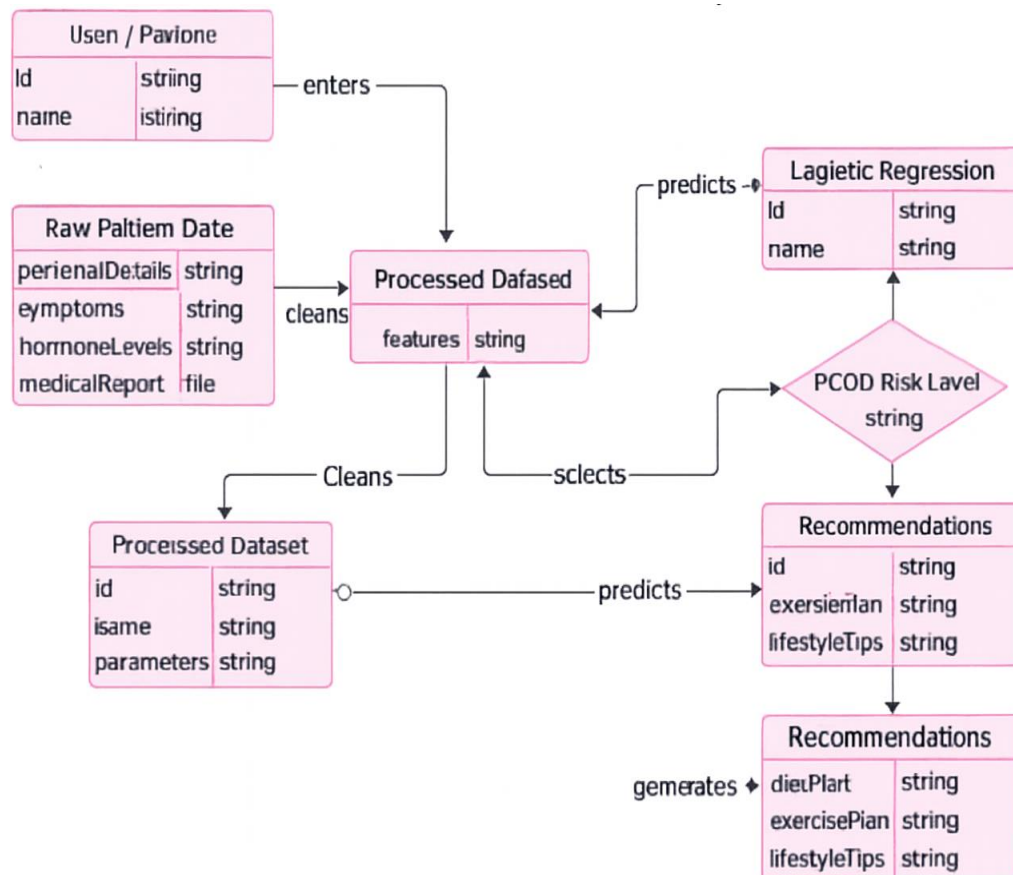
Usen / Pavione

| Id | striing |
|---|---|
| name | istiring |

enters

Raw Paltiem Date

| perienalDetails | string |
|---|---|
| eymptoms | string |
| hormoneLevels | string |
| medicalReport | file |

cleans

Processed Dafased

| features | string |
|---|---|

predicts

Lagietic Regression

| Id | string |
|---|---|
| name | string |

PCOD Risk Lavel string

Cleans

sclects

Processed Dataset

| id | string |
|---|---|
| isame | string |
| parameters | string |

predicts

Recommendations

| id | string |
|---|---|
| exersierilan | string |
| lifestyleTips | string |

Recommendations

gemerates

| dietPlart | string |
|---|---|
| exercisePian | string |
| lifestyleTips | string |